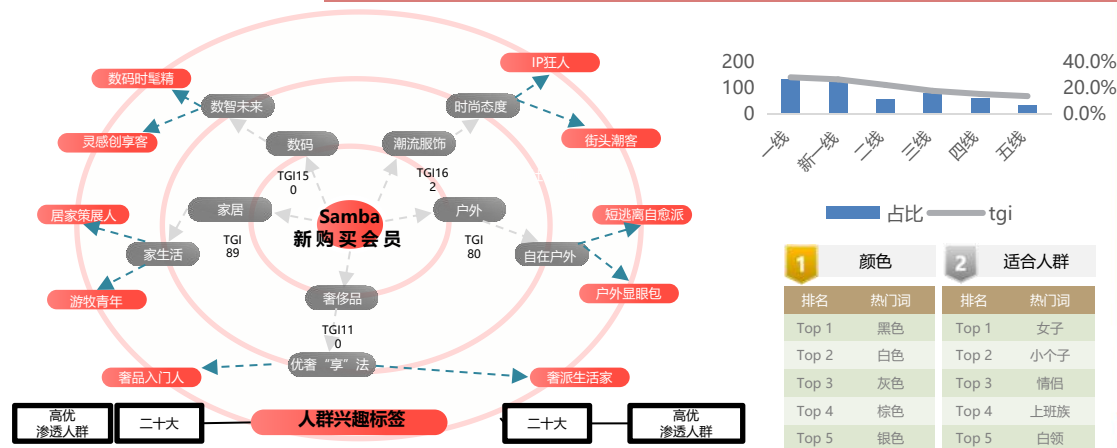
数码时髦精

数智未来

灵感创享客

数码

TGI150

家居

居家策展人

家生活

TGI89

游牧青年

Samba
新购买会员

潮流服饰

TGI162

户外

TGI80

时尚态度

IP狂人

街头潮客

自在户外

短逃离自愈派

户外显眼包

奢侈品

TGI110

优奢“享”法

奢品入门人

奢派生活家

高优
渗透人群

二十大

人群兴趣标签

二十大

高优
渗透人群

200
100
0

40.0%
20.0%
0.0%

一线
新一线
二线
三线
四线
五线

占比 tgi

1 颜色

| 排名 | 热门词 |
|---|---|
| Top 1 | 黑色 |
| Top 2 | 白色 |
| Top 3 | 灰色 |
| Top 4 | 棕色 |
| Top 5 | 银色 |

2 适合人群

| 排名 | 热门词 |
|---|---|
| Top 1 | 女子 |
| Top 2 | 小个子 |
| Top 3 | 情侣 |
| Top 4 | 上班族 |
| Top 5 | 白领 |